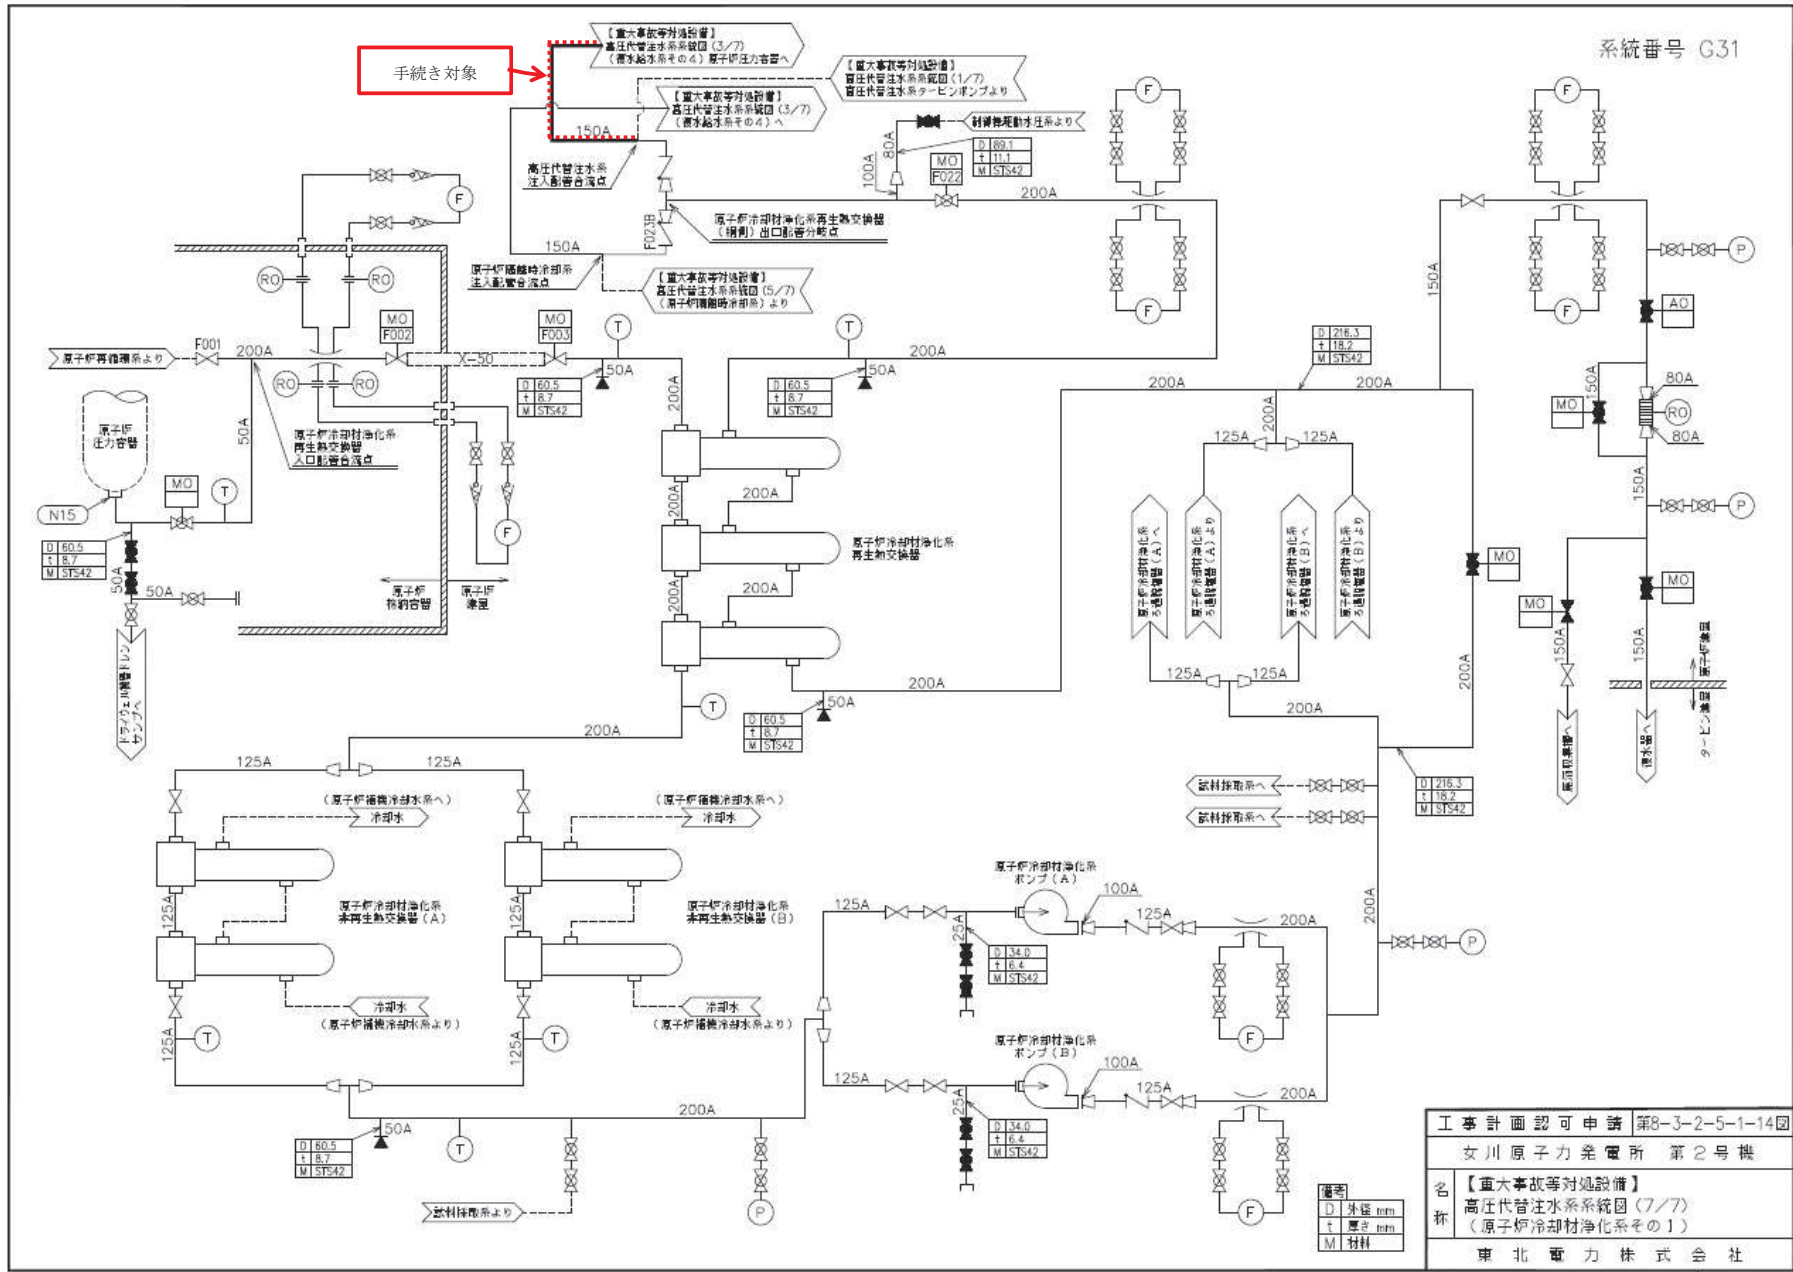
系統番号 G31

手続き対象

【重大事故等対処設備】
高圧代替注水系系統図（3/7）
（給水系その４）原子炉圧力容器へ

【重大事故等対処設備】
高圧代替注水系系統図（1/7）
高圧代替注水系タービンポンプより

【重大事故等対処設備】
高圧代替注水系系統図（3/7）
（給水系その４）へ

150A

制御棒駆動水圧系より

高圧代替注水系
注入配管合流点

80A
100A

MO
F022

| D | 89.1 |
|---|---|
| t | 11.1 |
| M | STS42 |

200A

F023B

原子炉冷却材浄化系再生熱交換器
（胴側）出口配管分岐点

150A

原子炉隔離時冷却系
注入配管合流点

【重大事故等対処設備】
高圧代替注水系系統図（5/7）
（原子炉隔離時冷却系）より

F
RO
RO

MO
F002

MO
F003

F001
原子炉再循環系より
200A

X-50

T
50A

| D | 60.5 |
|---|---|
| t | 8.7 |
| M | STS42 |

T
50A
200A

| D | 60.5 |
|---|---|
| t | 8.7 |
| M | STS42 |

RO
RO

原子炉
圧力容器

50A

原子炉冷却材浄化系
再生熱交換器
入口配管合流点

MO
T
N15

| D | 60.5 |
|---|---|
| t | 8.7 |
| M | STS42 |

50A
50A

原子炉
格納容器
原子炉
建屋

F

ドライウェル機器ドレンサンプへ

200A
200A
200A
200A
200A

原子炉冷却材浄化系
再生熱交換器

50A
200A

| D | 60.5 |
|---|---|
| t | 8.7 |
| M | STS42 |

T
200A

| D | 216.3 |
|---|---|
| t | 18.2 |
| M | STS42 |

200A
200A
200A
125A
125A

原子炉冷却材浄化系ろ過脱塩器（A）へ
原子炉冷却材浄化系ろ過脱塩器（A）より
原子炉冷却材浄化系ろ過脱塩器（B）へ
原子炉冷却材浄化系ろ過脱塩器（B）より

125A
125A
200A
200A

150A
F
F
F
F
P
AO
80A
MO
RO
80A
150A
150A
P
MO
MO
MO
150A
150A

原子炉建屋
タービン建屋

復水貯蔵タンクへ
復水器へ

| D | 216.3 |
|---|---|
| t | 18.2 |
| M | STS42 |

試料採取系へ
試料採取系へ

200A
P

125A
125A

（原子炉補機冷却水系へ）
冷却水
（原子炉補機冷却水系へ）
冷却水

原子炉冷却材浄化系
非再生熱交換器（A）
原子炉冷却材浄化系
非再生熱交換器（B）

125A
125A

冷却水
（原子炉補機冷却水系より）
冷却水
（原子炉補機冷却水系より）

125A
T
125A
T

原子炉冷却材浄化系
ポンプ（A）

100A
125A
125A
25A
200A

| D | 34.0 |
|---|---|
| t | 6.4 |
| M | STS42 |

F

原子炉冷却材浄化系
ポンプ（B）

125A
100A
125A
25A
200A

| D | 34.0 |
|---|---|
| t | 6.4 |
| M | STS42 |

F

200A
50A

| D | 60.5 |
|---|---|
| t | 8.7 |
| M | STS42 |

T
P

試料採取系より

備考
| D | 外径 mm |
|---|---|
| t | 厚さ mm |
| M | 材料 |

工事計画認可申請 第8-3-2-5-1-14図
女川原子力発電所 第２号機
名称
【重大事故等対処設備】
高圧代替注水系系統図（7/7）
（原子炉冷却材浄化系その１）
東北電力株式会社